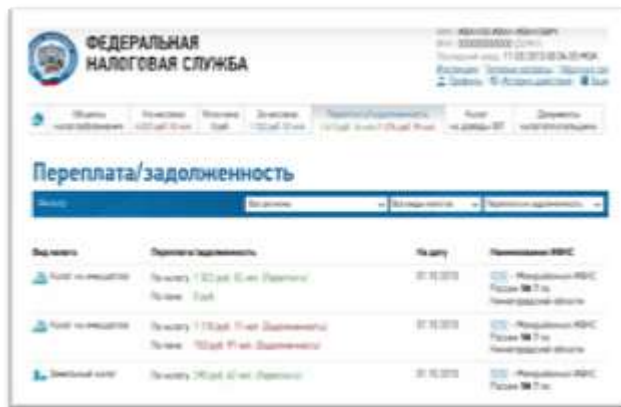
ФЕДЕРАЛЬНАЯ НАЛОГОВАЯ СЛУЖБА

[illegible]

Переплата/задолженность

| Вид налога | Переплата/задолженность | На дату | Наименование ИФНС |
|---|---|---|---|
| Налог на имущество | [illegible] | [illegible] | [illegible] |
| Налог на имущество | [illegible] | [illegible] | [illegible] |
| Земельный налог | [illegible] | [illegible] | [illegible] |